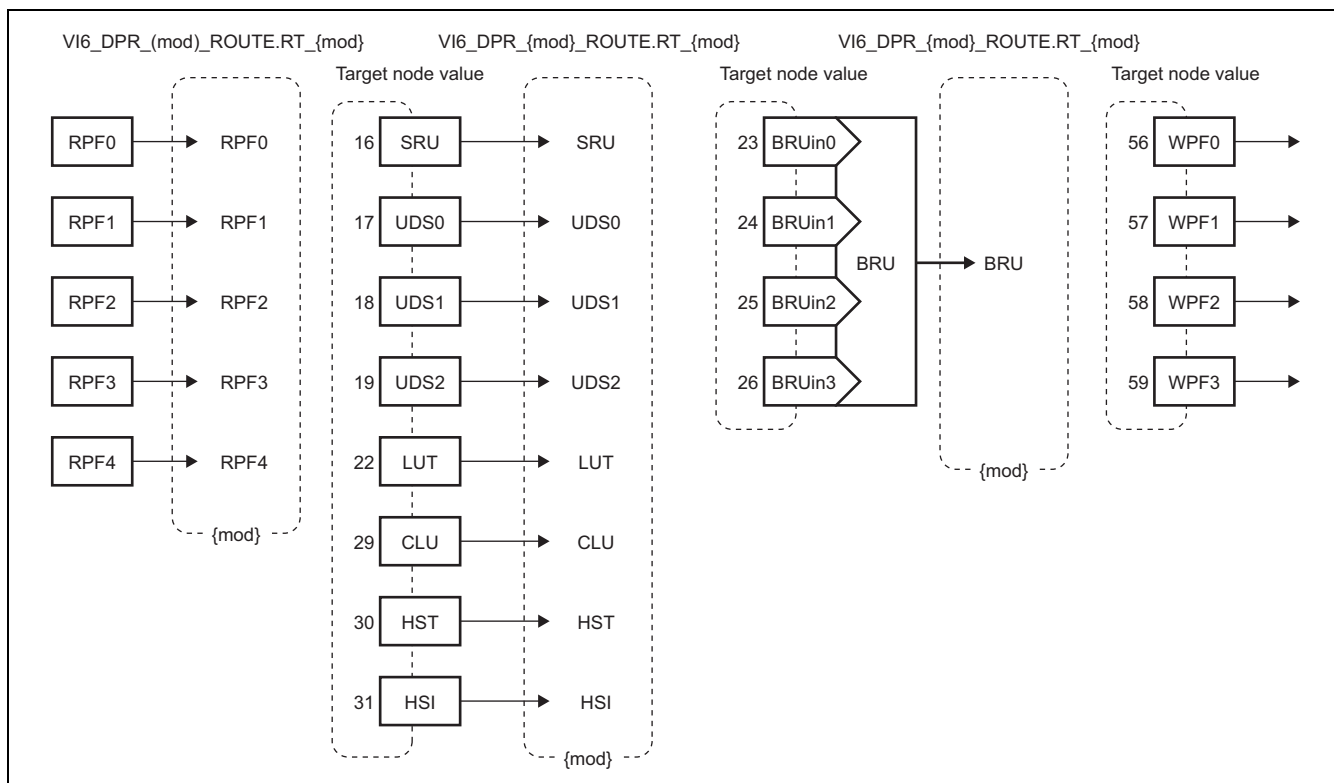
VI6_DPR_(mod)_ROUTE.RT_{mod}

RPF0 RPF0
RPF1 RPF1
RPF2 RPF2
RPF3 RPF3
RPF4 RPF4
{mod}

VI6_DPR_{mod}_ROUTE.RT_{mod}
Target node value

16 SRU SRU
17 UDS0 UDS0
18 UDS1 UDS1
19 UDS2 UDS2
22 LUT LUT
29 CLU CLU
30 HST HST
31 HSI HSI
{mod}

VI6_DPR_{mod}_ROUTE.RT_{mod}
Target node value

23 BRUin0
24 BRUin1
25 BRUin2
26 BRUin3
BRU BRU
{mod}

Target node value

56 WPF0
57 WPF1
58 WPF2
59 WPF3